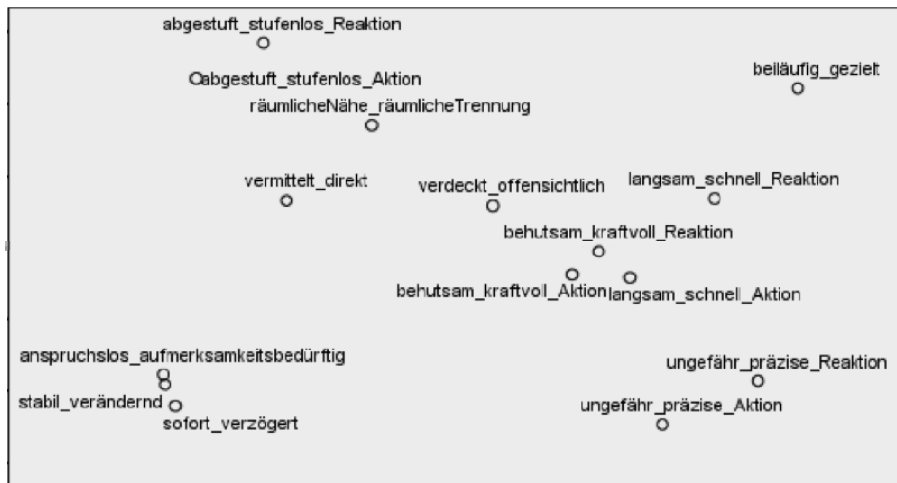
abgestuft_stufenlos_Reaktion

abgestuft_stufenlos_Aktion

beiläufig_gezielt

räumlicheNähe_räumlicheTrennung

vermittelt_direkt

verdeckt_offensichtlich

langsam_schnell_Reaktion

behutsam_kraftvoll_Reaktion

behutsam_kraftvoll_Aktion

langsam_schnell_Aktion

anspruchslos_aufmerksamkeitsbedürftig

ungefähr_präzise_Reaktion

stabil_verändernd

sofort_verzögert

ungefähr_präzise_Aktion